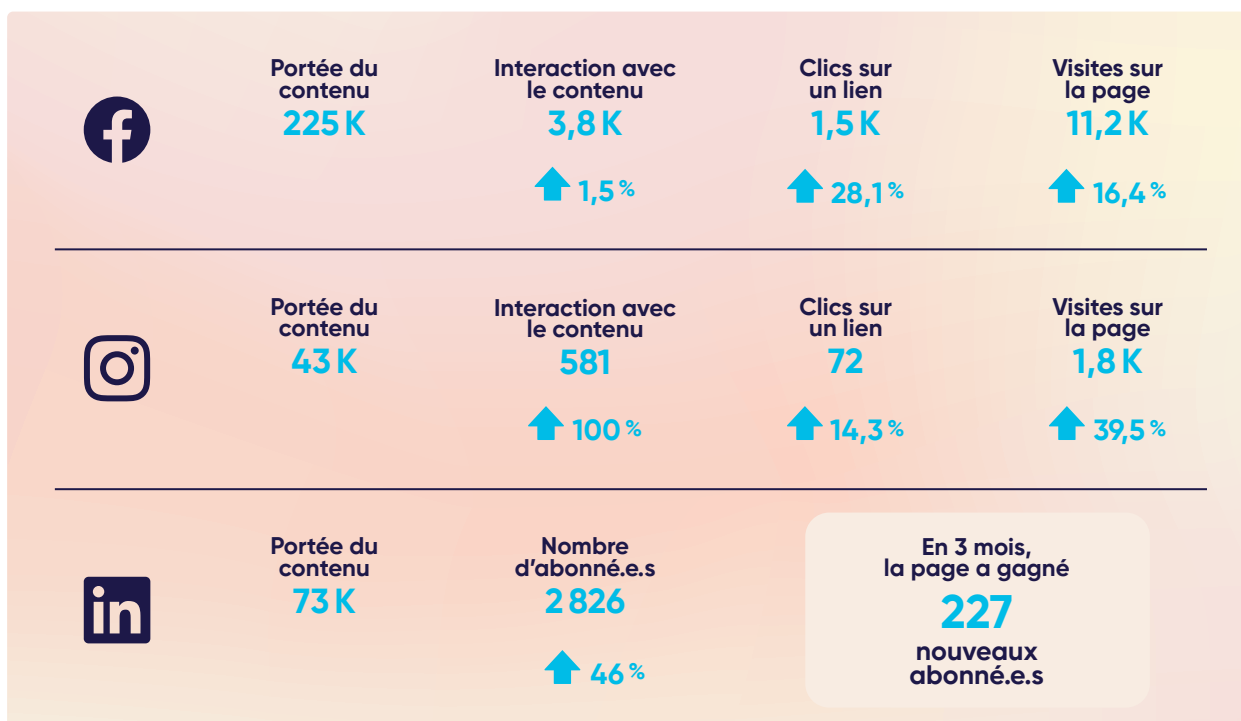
Portée du contenu
225 K

Interaction avec le contenu
3,8 K
1,5 %

Clics sur un lien
1,5 K
28,1 %

Visites sur la page
11,2 K
16,4 %

Portée du contenu
43 K

Interaction avec le contenu
581
100 %

Clics sur un lien
72
14,3 %

Visites sur la page
1,8 K
39,5 %

in

Portée du contenu
73 K

Nombre d'abonné.e.s
2 826
46 %

En 3 mois, la page a gagné
227
nouveaux abonné.e.s